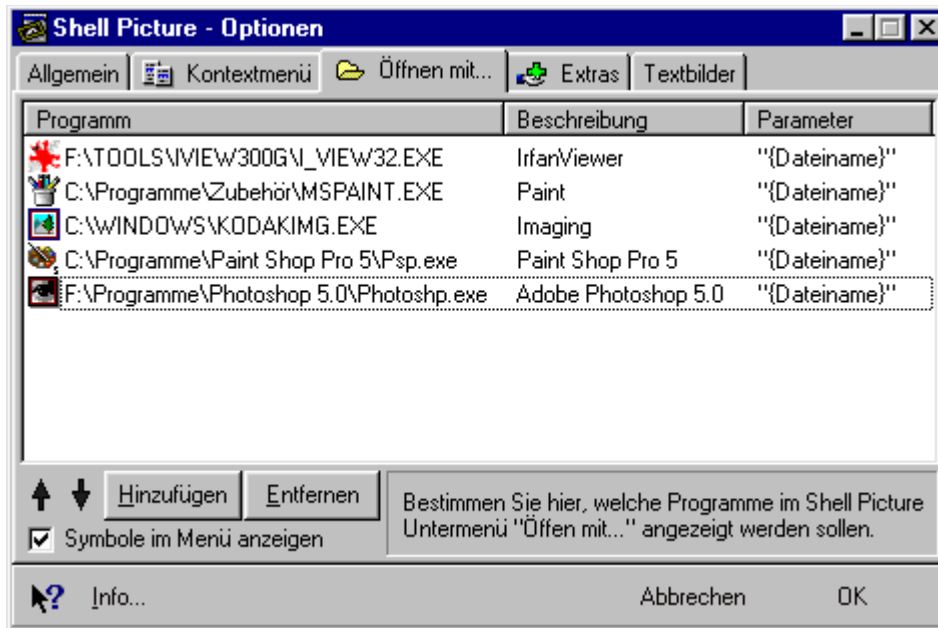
Shell Picture - Optionen

Allgemein | Kontextmenü | Öffnen mit... | Extras | Textbilder

| Programm | Beschreibung | Parameter |
|---|---|---|
| F:\TOOLS\IVIEW300G\I_VIEW32.EXE | IrfanViewer | "{Dateiname}" |
| C:\Programme\Zubehör\MSPAINT.EXE | Paint | "{Dateiname}" |
| C:\WINDOWS\KODAKIMG.EXE | Imaging | "{Dateiname}" |
| C:\Programme\Paint Shop Pro 5\Psp.exe | Paint Shop Pro 5 | "{Dateiname}" |
| F:\Programme\Photoshop 5.0\Photoshp.exe | Adobe Photoshop 5.0 | "{Dateiname}" |

Hinzufügen | Entfernen

Symbole im Menü anzeigen

Bestimmen Sie hier, welche Programme im Shell Picture Untermenü "Öffen mit..." angezeigt werden sollen.

Info... | Abbrechen | OK